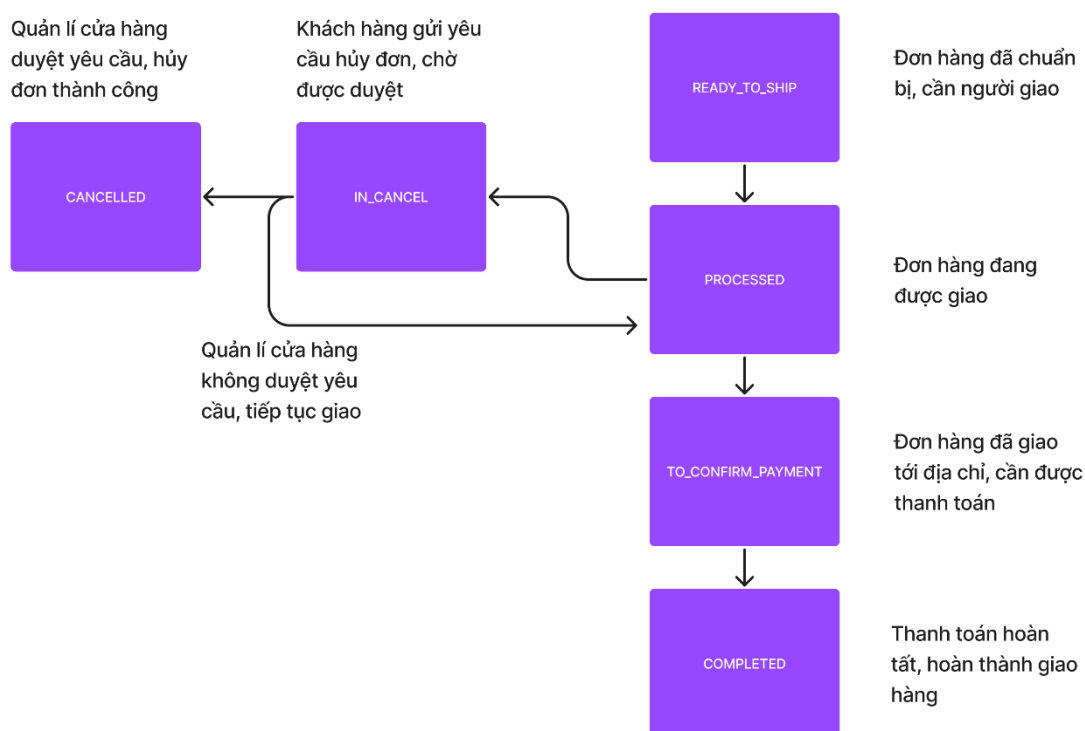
Quản lí cửa hàng duyệt yêu cầu, hủy đơn thành công

CANCELLED

Khách hàng gửi yêu cầu hủy đơn, chờ được duyệt

IN_CANCEL

Quản lí cửa hàng không duyệt yêu cầu, tiếp tục giao

READY_TO_SHIP

Đơn hàng đã chuẩn bị, cần người giao

PROCESSED

Đơn hàng đang được giao

TO_CONFIRM_PAYMENT

Đơn hàng đã giao tới địa chỉ, cần được thanh toán

COMPLETED

Thanh toán hoàn tất, hoàn thành giao hàng